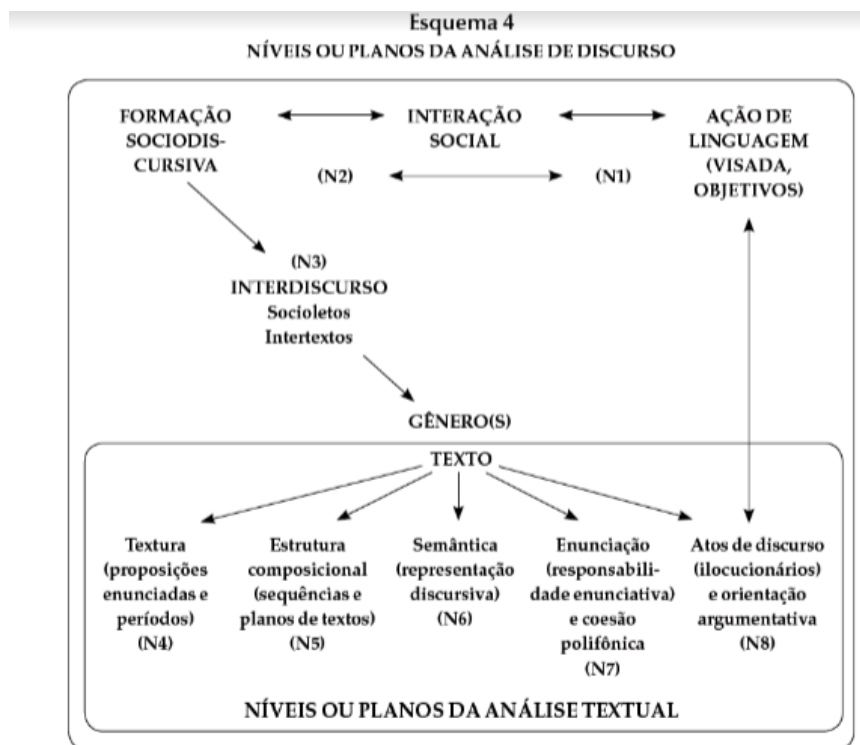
Esquema 4
NÍVEIS OU PLANOS DA ANÁLISE DE DISCURSO

FORMAÇÃO SOCIODISCURSIVA

INTERAÇÃO SOCIAL

AÇÃO DE LINGUAGEM (VISADA, OBJETIVOS)

(N2)

(N1)

(N3)
INTERDISCURSO
Socioletos
Intertextos

GÊNERO(S)

TEXTO

Textura (proposições enunciadas e períodos) (N4)

Estrutura composicional (sequências e planos de textos) (N5)

Semântica (representação discursiva) (N6)

Enunciação (responsabilidade enunciativa) e coesão polifônica (N7)

Atos de discurso (ilocucionários) e orientação argumentativa (N8)

NÍVEIS OU PLANOS DA ANÁLISE TEXTUAL